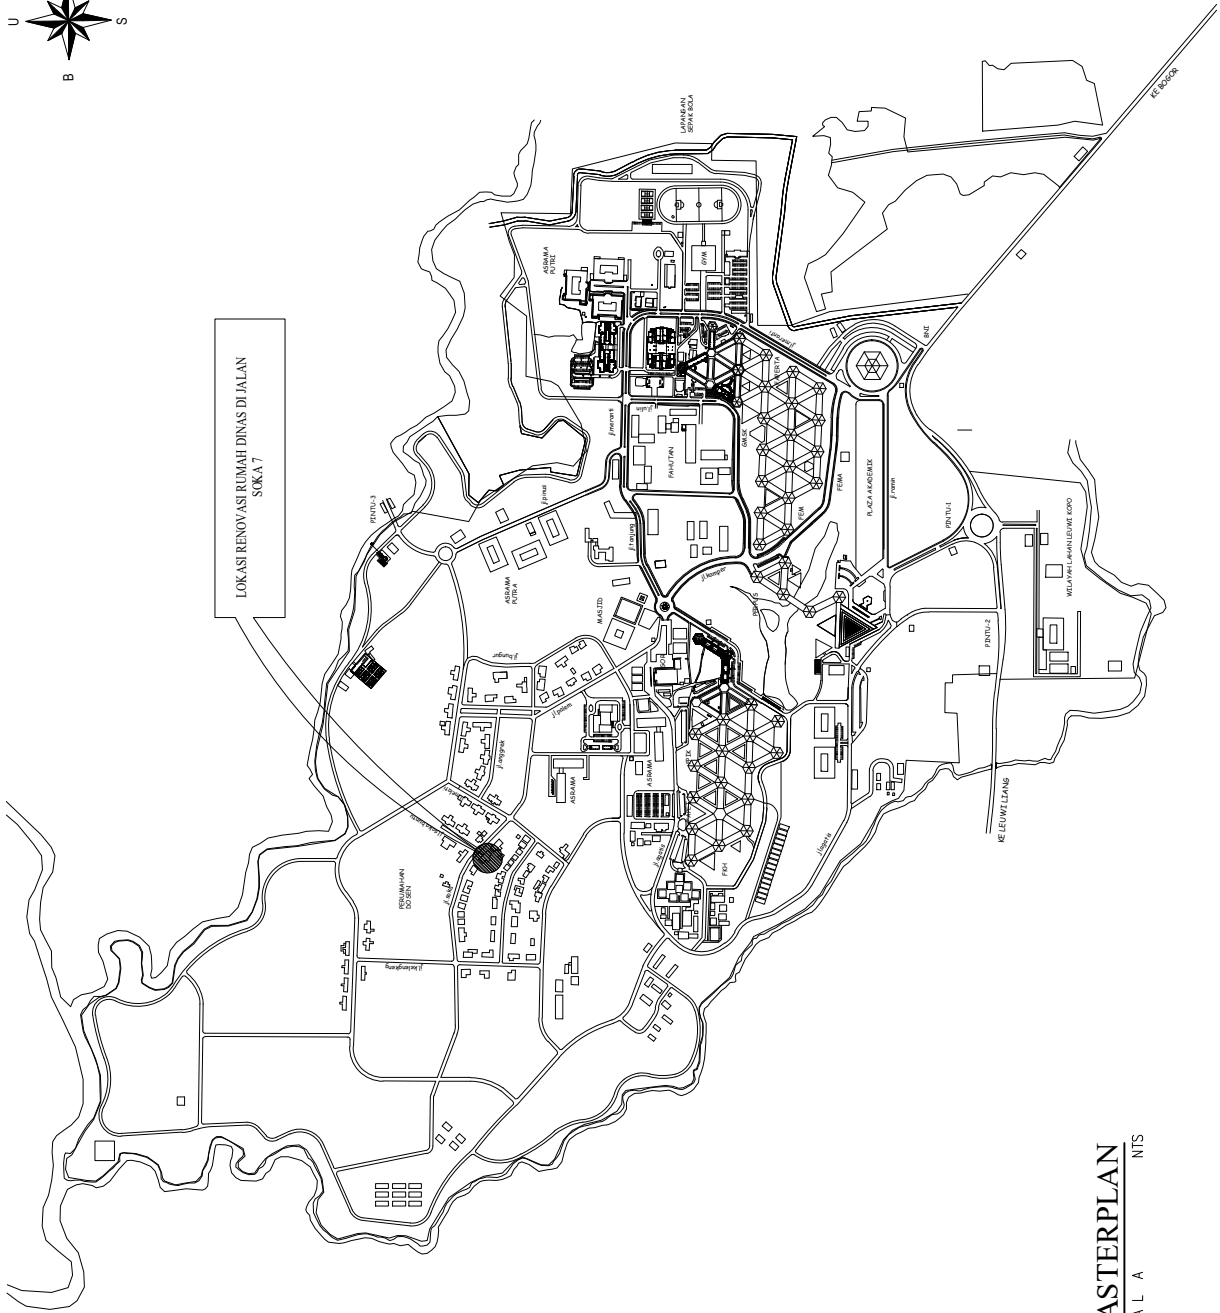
U
S
B

LOKASI RENOVASI RUMAH DINAS DI JALAN SOKA 7

LAPANGAN SEPAK BOLA

KE BOGOR

ASRAMA PUTRI

GYM

BNI

FATERTA

GMSK

FAHUTAN

FEMA

FEM

PLAZA AKADEMIK

PINTU-1

PINTU-3

ASRAMA PUTRA

MASJID

PINTU-2

WILAYAH LAHAN LEUWI KOPO

KE LEUWILIANG

ASRAMA

ASRAMA

FKH

PERUMAHAN DOSEN

ASTERPLAN

A L A

NTS